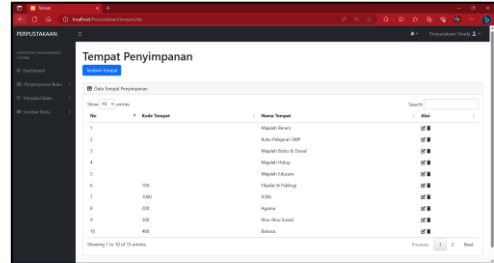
Tempat

localhost/Perpustakaan/tempat.php

PERPUSTAKAAN

Perpustakaan Drada

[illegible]

Dashboard

Penyimpanan Buku

Transaksi Buku

Sumber Buku

Tempat Penyimpanan

Tambah Tempat

Data Tempat Penyimpanan

Show 10 entries

Search:

| No | Kode Tempat | Nama Tempat | Aksi |
|---|---|---|---|
| 1 | | Majalah Bensin | |
| 2 | | Buku Pelajaran SMP | |
| 3 | | Majalah Bobo & Donal | |
| 4 | | Majalah Hidup | |
| 5 | | Majalah Educare | |
| 6 | 100 | Filsafat & Psikologi | |
| 7 | 1000 | KSBk | |
| 8 | 200 | Agama | |
| 9 | 300 | Ilmu-Ilmu Sosial | |
| 10 | 400 | Bahasa | |

Showing 1 to 10 of 15 entries

Previous 1 2 Next